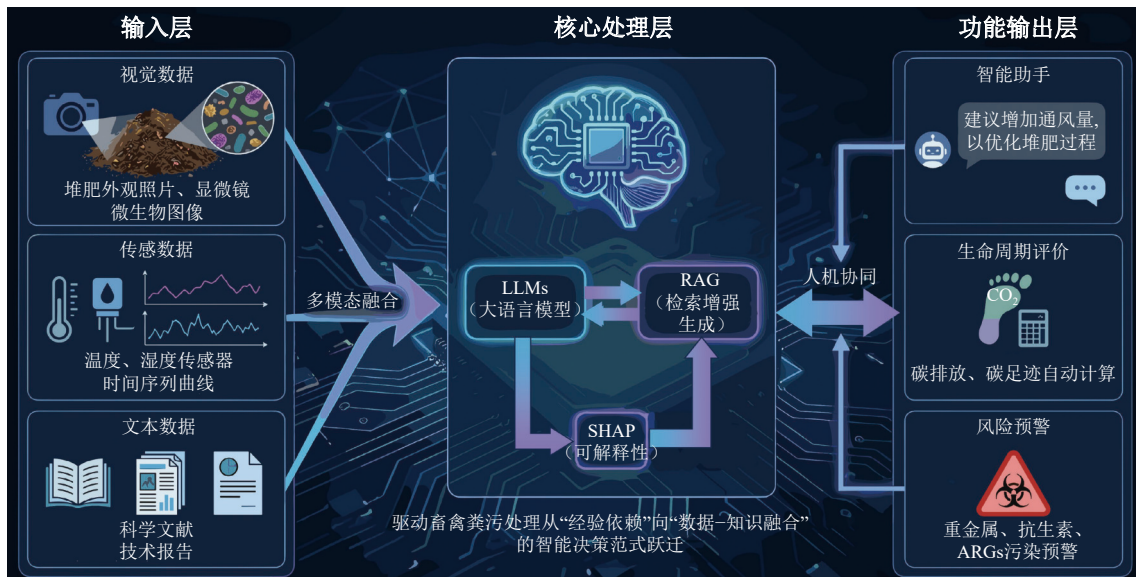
输入层

视觉数据

堆肥外观照片、显微镜微生物图像

传感数据

温度、湿度传感器时间序列曲线

文本数据

科学文献
技术报告

多模态融合

核心处理层

LLMs
（大语言模型）

RAG
（检索增强生成）

SHAP
（可解释性）

驱动畜禽粪污处理从“经验依赖”向“数据–知识融合”的智能决策范式跃迁

人机协同

功能输出层

智能助手

建议增加通风量，以优化堆肥过程

生命周期评价

$CO_2$

碳排放、碳足迹自动计算

风险预警

重金属、抗生素、ARGs污染预警